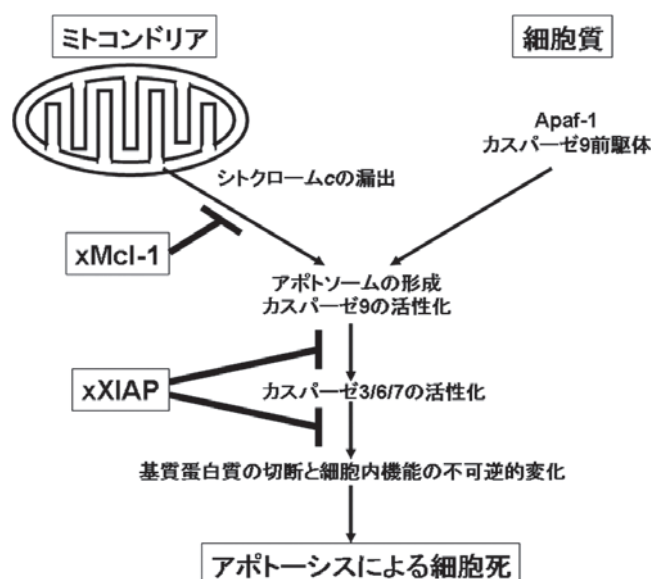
ミトコンドリア

細胞質

Apaf-1
カスパーゼ9前駆体

シトクローム$c$の漏出

xMcl-1

アポトソームの形成
カスパーゼ9の活性化

xXIAP

カスパーゼ3/6/7の活性化

基質蛋白質の切断と細胞内機能の不可逆的変化

アポトーシスによる細胞死